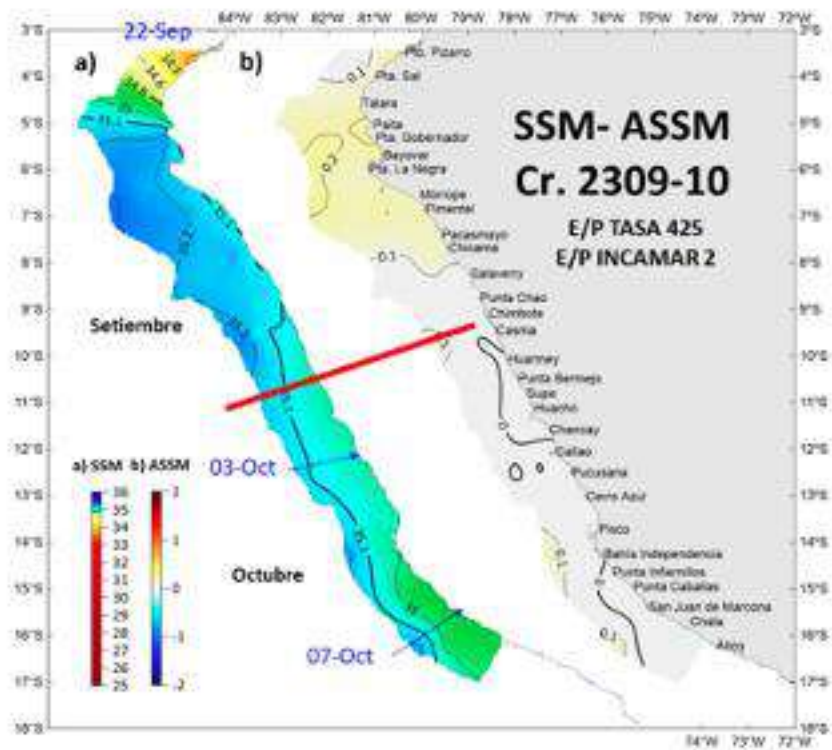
84°W 83°W 82°W 81°W 80°W 79°W 78°W 77°W 76°W 75°W 74°W 73°W 72°W

3°S 4°S 5°S 6°S 7°S 8°S 9°S 10°S 11°S 12°S 13°S 14°S 15°S 16°S 17°S 18°S

22-Sep

a)

b)

SSM- ASSM
Cr. 2309-10

E/P TASA 425
E/P INCAMAR 2

Pto. Pizarro
Pta. Sal
Talara
Paita
Pta. Gobernador
Bayovar
Pta. La Negra
Morrope
Pimentel
Pacasmayo
Chicama
Salaverry
Punta Chao
Chimbote
Casma
Huarmey
Punta Bermejo
Supe
Huacho
Chancay
Callao
Pucusana
Cerro Azul
Pisco
Bahía Independencia
Punta Infiernillos
Punta Caballas
San Juan de Marcona
Chala
Atico

0.1
0.2
0.1
0
0
0.1
0.1
34.8
35.1
35.1
35.1
35.1
35.1

Setiembre

03-Oct

Octubre

07-Oct

a) SSM b) ASSM
36 35 34 33 32 31 30 29 28 27 26 25
2 1 0 -1 -2

74°W 73°W 72°W